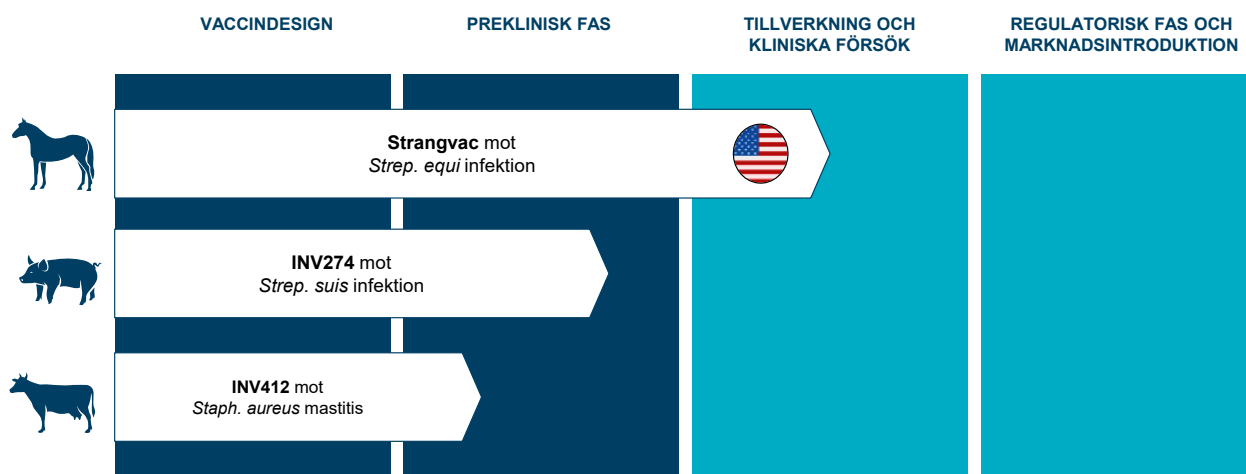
VACCINDESIGN

PREKLINISK FAS

TILLVERKNING OCH KLINISKA FÖRSÖK

REGULATORISK FAS OCH MARKNADSINTRODUKTION

**Strangvac** mot *Strep. equi* infektion

**INV274** mot *Strep. suis* infektion

**INV412** mot *Staph. aureus* mastitis